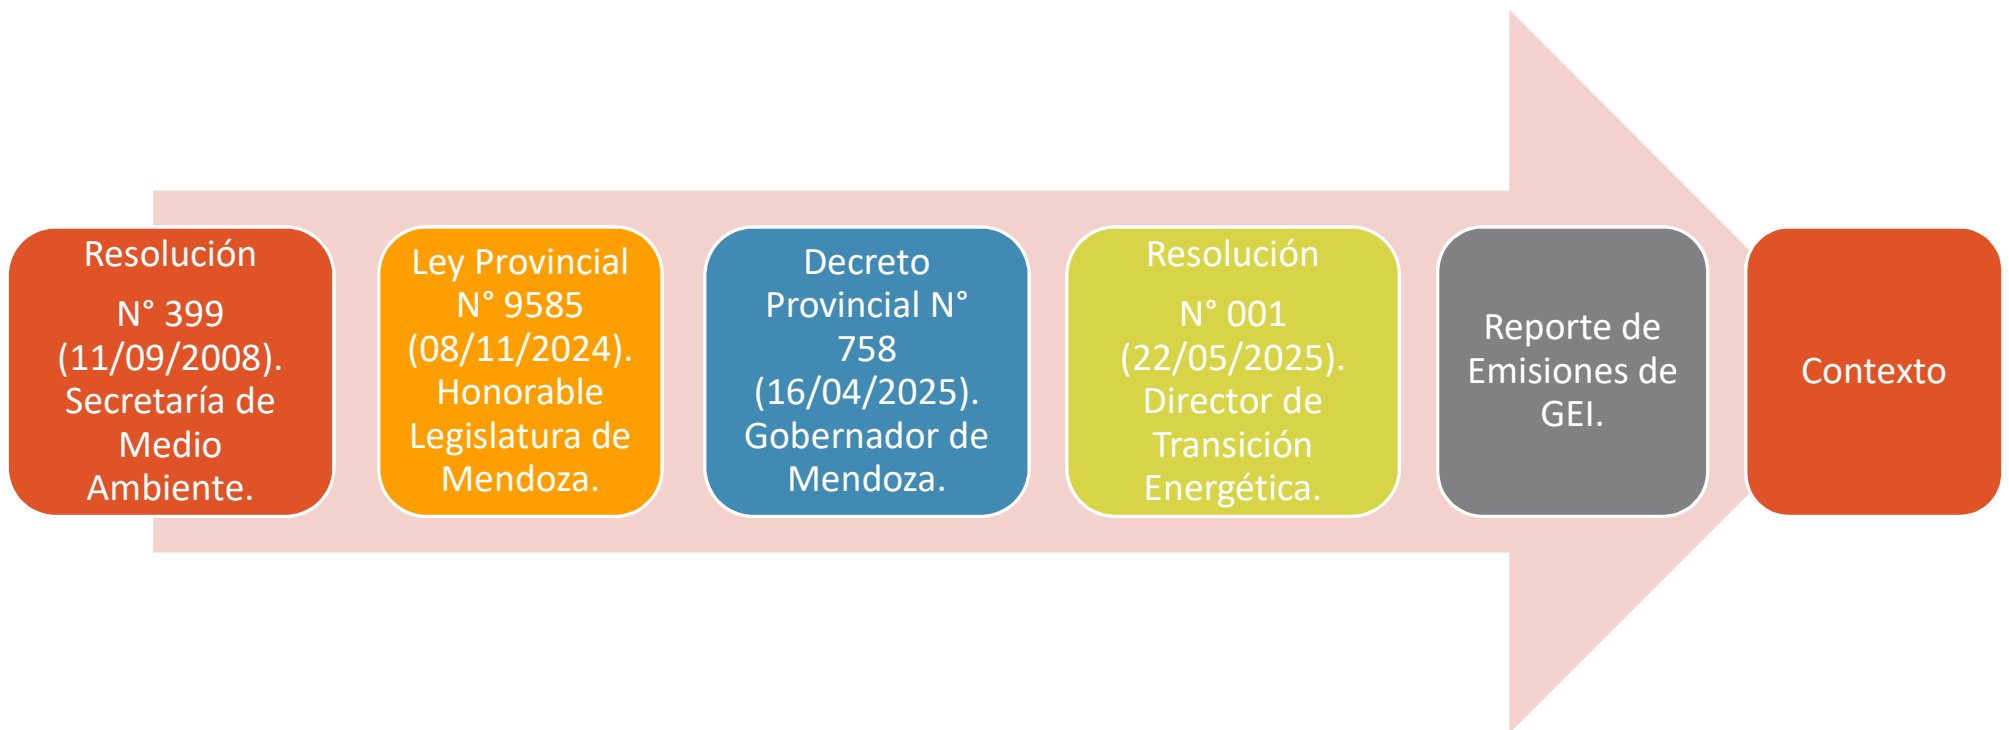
Resolución

N° 399 (11/09/2008). Secretaría de Medio Ambiente.

Ley Provincial N° 9585 (08/11/2024). Honorable Legislatura de Mendoza.

Decreto Provincial N° 758 (16/04/2025). Gobernador de Mendoza.

Resolución

N° 001 (22/05/2025). Director de Transición Energética.

Reporte de Emisiones de GEI.

Contexto